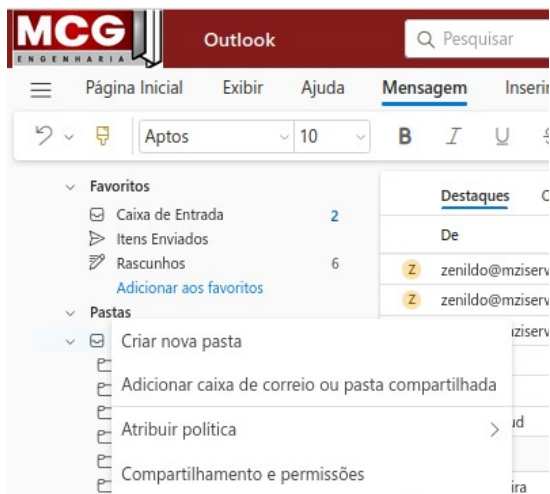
MCG
ENGENHARIA

Outlook

Pesquisar

Página Inicial Exibir Ajuda Mensagem Inserir

Aptos 10 B I U

Favoritos
Caixa de Entrada 2
Itens Enviados
Rascunhos 6
Adicionar aos favoritos
Pastas

Destaques
De
Z zenildo@mziserv
Z zenildo@mziserv
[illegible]ziserv
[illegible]ud
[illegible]ira

Criar nova pasta
Adicionar caixa de correio ou pasta compartilhada
Atribuir política
Compartilhamento e permissões